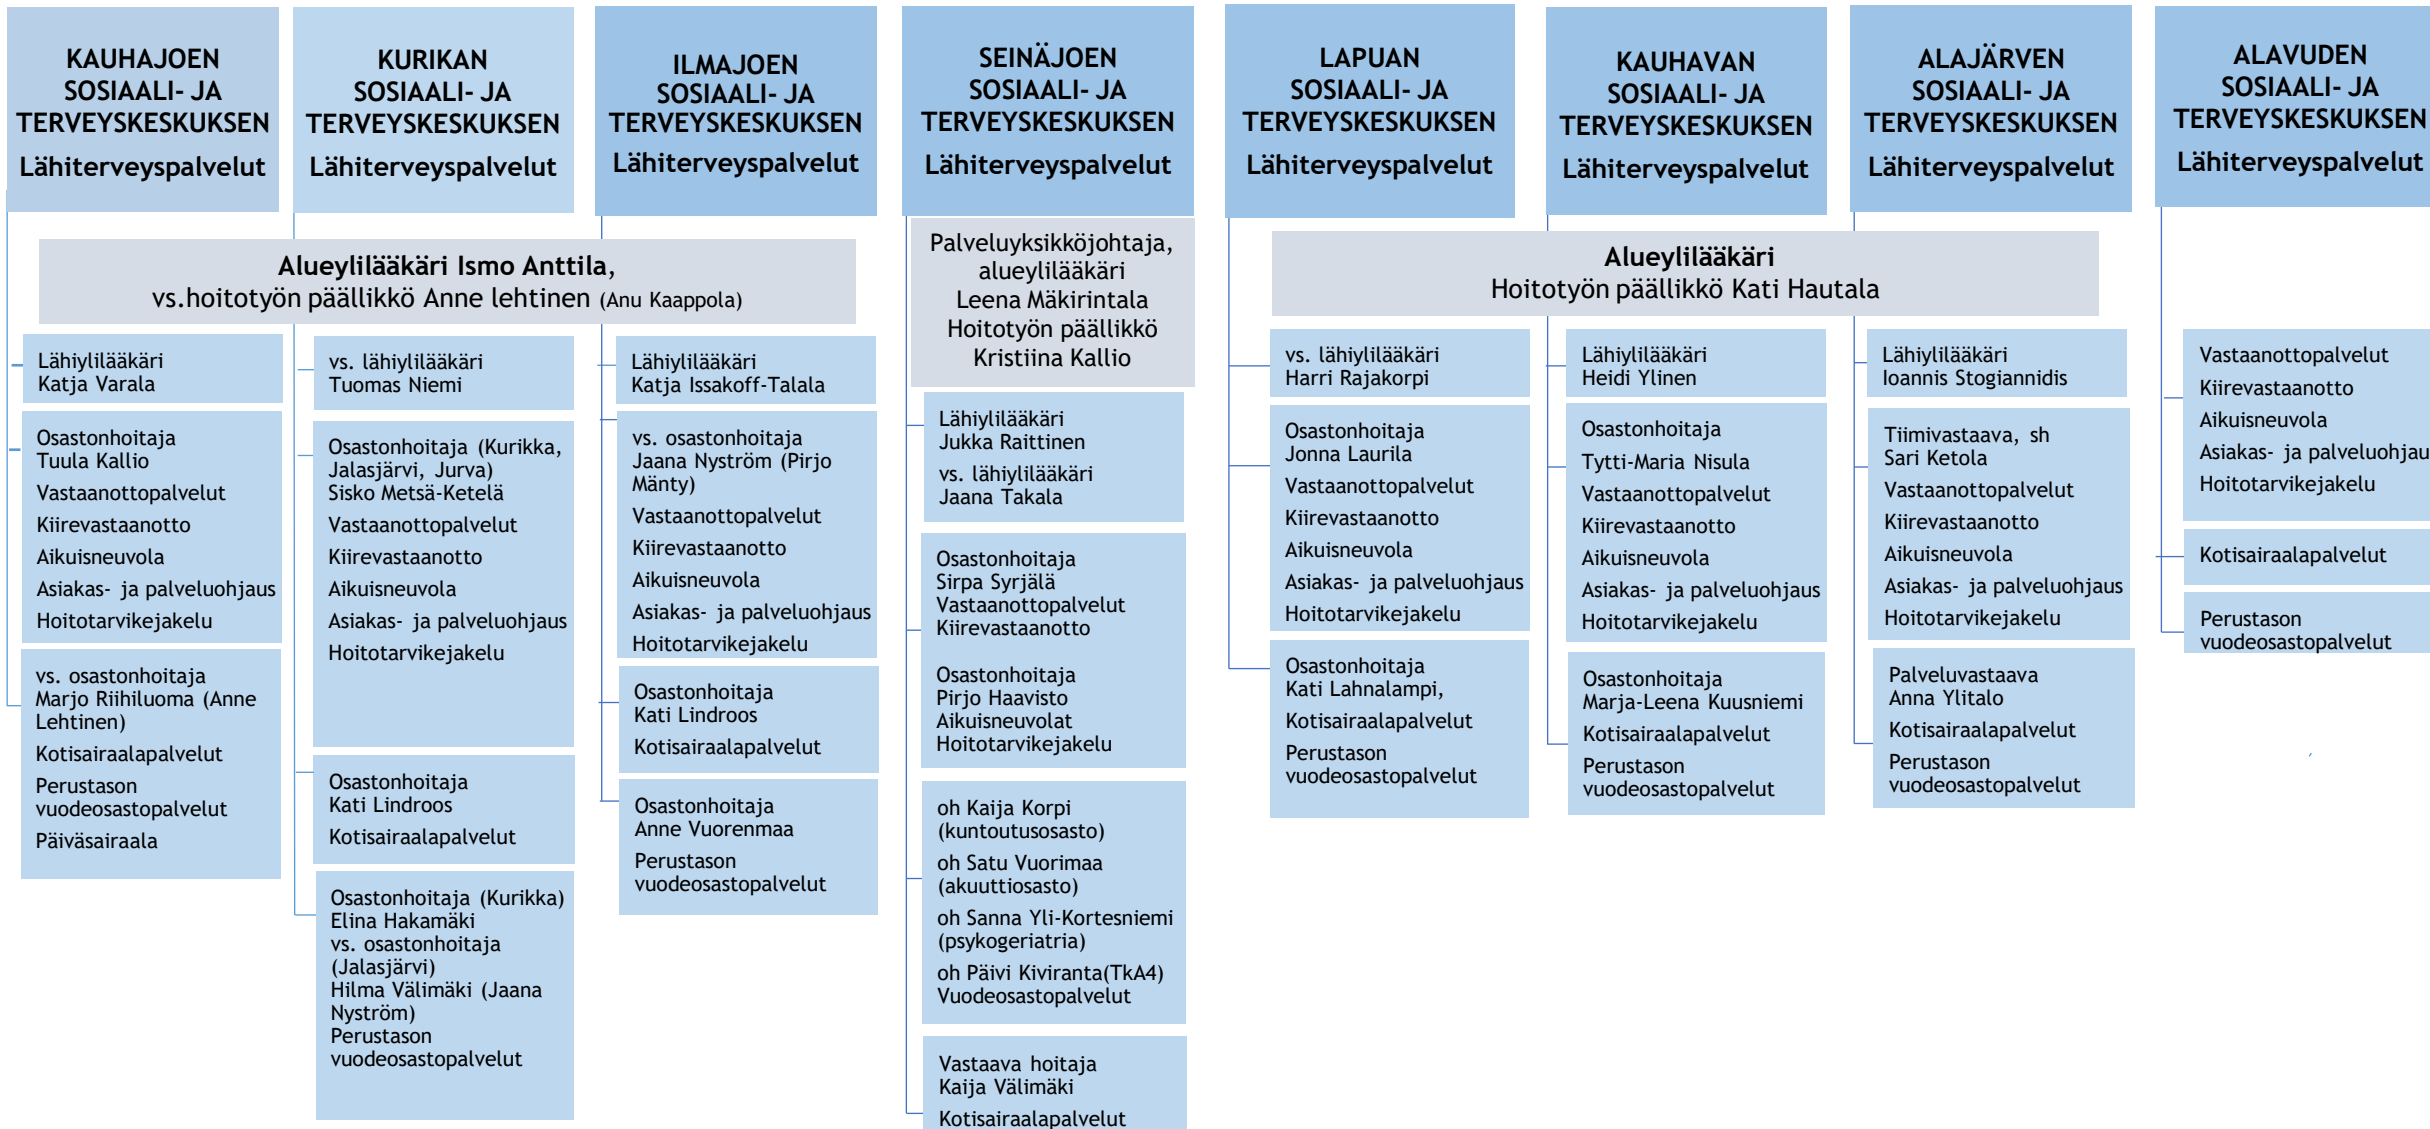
KAUHAJOEN SOSIAALI- JA TERVEYSKESKUKSEN
Lähiterveyspalvelut

KURIKAN SOSIAALI- JA TERVEYSKESKUKSEN
Lähiterveyspalvelut

ILMAJOEN SOSIAALI- JA TERVEYSKESKUKSEN
Lähiterveyspalvelut

SEINÄJOEN SOSIAALI- JA TERVEYSKESKUKSEN
Lähiterveyspalvelut

LAPUAN SOSIAALI- JA TERVEYSKESKUKSEN
Lähiterveyspalvelut

KAUHAVAN SOSIAALI- JA TERVEYSKESKUKSEN
Lähiterveyspalvelut

ALAJÄRVEN SOSIAALI- JA TERVEYSKESKUKSEN
Lähiterveyspalvelut

ALAVUDEN SOSIAALI- JA TERVEYSKESKUKSEN
Lähiterveyspalvelut

Alueylilääkäri Ismo Anttila,
vs.hoitotyön päällikkö Anne lehtinen (Anu Kaappola)

Lähiylilääkäri
Katja Varala

Osastonhoitaja
Tuula Kallio
Vastaanottopalvelut
Kiirevastaanotto
Aikuisneuvola
Asiakas- ja palveluohjaus
Hoitotarvikejakelu

vs. osastonhoitaja
Marjo Riihiluoma (Anne Lehtinen)
Kotisairaalapalvelut
Perustason vuodeosastopalvelut
Päiväsairaala

vs. lähiylilääkäri
Tuomas Niemi

Osastonhoitaja (Kurikka, Jalasjärvi, Jurva)
Sisko Metsä-Ketelä
Vastaanottopalvelut
Kiirevastaanotto
Aikuisneuvola
Asiakas- ja palveluohjaus
Hoitotarvikejakelu

Osastonhoitaja
Kati Lindroos
Kotisairaalapalvelut

Osastonhoitaja (Kurikka)
Elina Hakamäki
vs. osastonhoitaja (Jalasjärvi)
Hilma Välimäki (Jaana Nyström)
Perustason vuodeosastopalvelut

Lähiylilääkäri
Katja Issakoff-Talala

vs. osastonhoitaja
Jaana Nyström (Pirjo Mänty)
Vastaanottopalvelut
Kiirevastaanotto
Aikuisneuvola
Asiakas- ja palveluohjaus
Hoitotarvikejakelu

Osastonhoitaja
Kati Lindroos
Kotisairaalapalvelut

Osastonhoitaja
Anne Vuorenmaa
Perustason vuodeosastopalvelut

Palveluyksikköjohtaja, alueylilääkäri
Leena Mäkirintala
Hoitotyön päällikkö
Kristiina Kallio

Lähiylilääkäri
Jukka Raittinen
vs. lähiylilääkäri
Jaana Takala

Osastonhoitaja
Sirpa Syrjälä
Vastaanottopalvelut
Kiirevastaanotto

Osastonhoitaja
Pirjo Haavisto
Aikuisneuvolat
Hoitotarvikejakelu

oh Kaija Korpi (kuntoutusosasto)
oh Satu Vuorimaa (akuuttiosasto)
oh Sanna Yli-Kortesniemi (psykogeriatria)
oh Päivi Kiviranta(TkA4)
Vuodeosastopalvelut

Vastaava hoitaja
Kaija Välimäki
Kotisairaalapalvelut

Alueylilääkäri
Hoitotyön päällikkö Kati Hautala

vs. lähiylilääkäri
Harri Rajakorpi

Osastonhoitaja
Jonna Laurila
Vastaanottopalvelut
Kiirevastaanotto
Aikuisneuvola
Asiakas- ja palveluohjaus
Hoitotarvikejakelu

Osastonhoitaja
Kati Lahnalampi,
Kotisairaalapalvelut
Perustason vuodeosastopalvelut

Lähiylilääkäri
Heidi Ylinen

Osastonhoitaja
Tytti-Maria Nisula
Vastaanottopalvelut
Kiirevastaanotto
Aikuisneuvola
Asiakas- ja palveluohjaus
Hoitotarvikejakelu

Osastonhoitaja
Marja-Leena Kuusniemi
Kotisairaalapalvelut
Perustason vuodeosastopalvelut

Lähiylilääkäri
Ioannis Stogiannidis

Tiimivastaava, sh
Sari Ketola
Vastaanottopalvelut
Kiirevastaanotto
Aikuisneuvola
Asiakas- ja palveluohjaus
Hoitotarvikejakelu

Palveluvastaava
Anna Ylitalo
Kotisairaalapalvelut
Perustason vuodeosastopalvelut

Vastaanottopalvelut
Kiirevastaanotto
Aikuisneuvola
Asiakas- ja palveluohjau
Hoitotarvikejakelu

Kotisairaalapalvelut

Perustason vuodeosastopalvelut